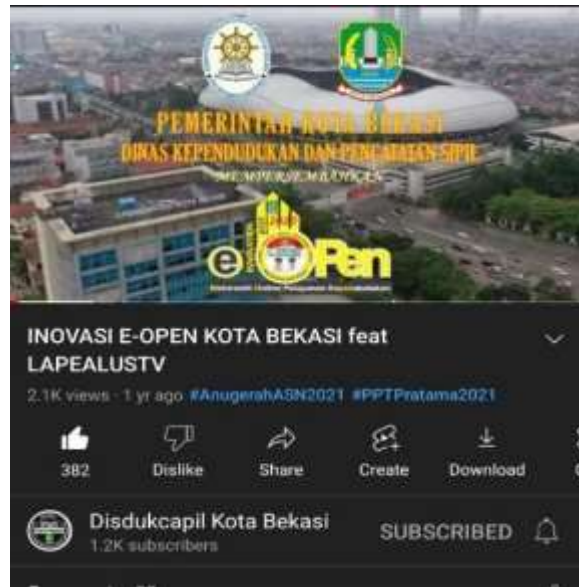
PEMERINTAH KOTA BEKASI
DINAS KEPENDUDUKAN DAN PENCATATAN SIPIL
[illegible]

e-OPen
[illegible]

INOVASI E-OPEN KOTA BEKASI feat LAPEALUSTV

2.1K views · 1 yr ago #AnugerahASN2021 #PPTPratama2021

382
Dislike
Share
Create
Download

Disdukcapil Kota Bekasi
1.2K subscribers
SUBSCRIBED